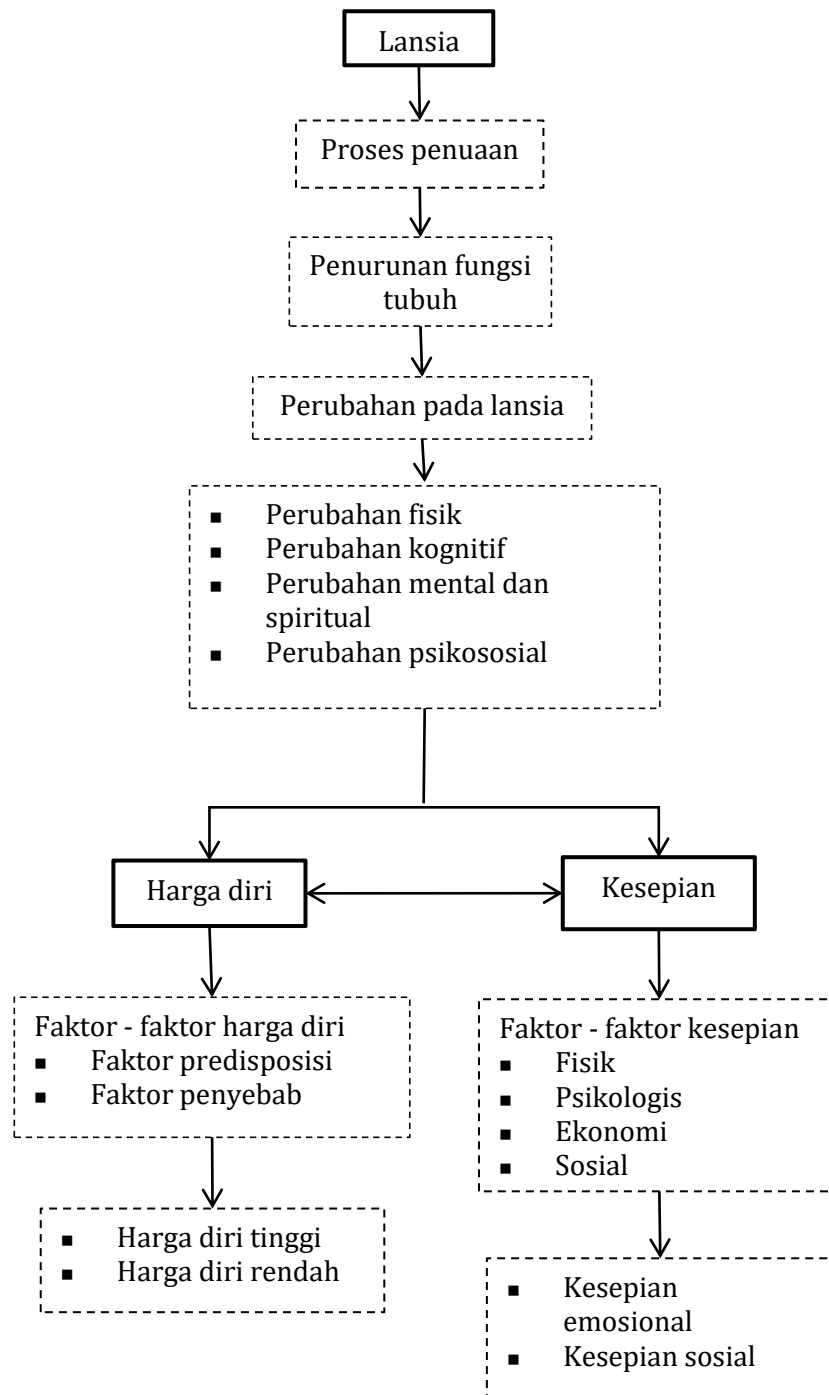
Lansia

Proses penuaan

Penurunan fungsi tubuh

Perubahan pada lansia

- Perubahan fisik
- Perubahan kognitif
- Perubahan mental dan spiritual
- Perubahan psikososial

Harga diri

Kesepian

Faktor - faktor harga diri
- Faktor predisposisi
- Faktor penyebab

Harga diri tinggi
- Harga diri rendah

Faktor - faktor kesepian
- Fisik
- Psikologis
- Ekonomi
- Sosial

- Kesepian emosional
- Kesepian sosial